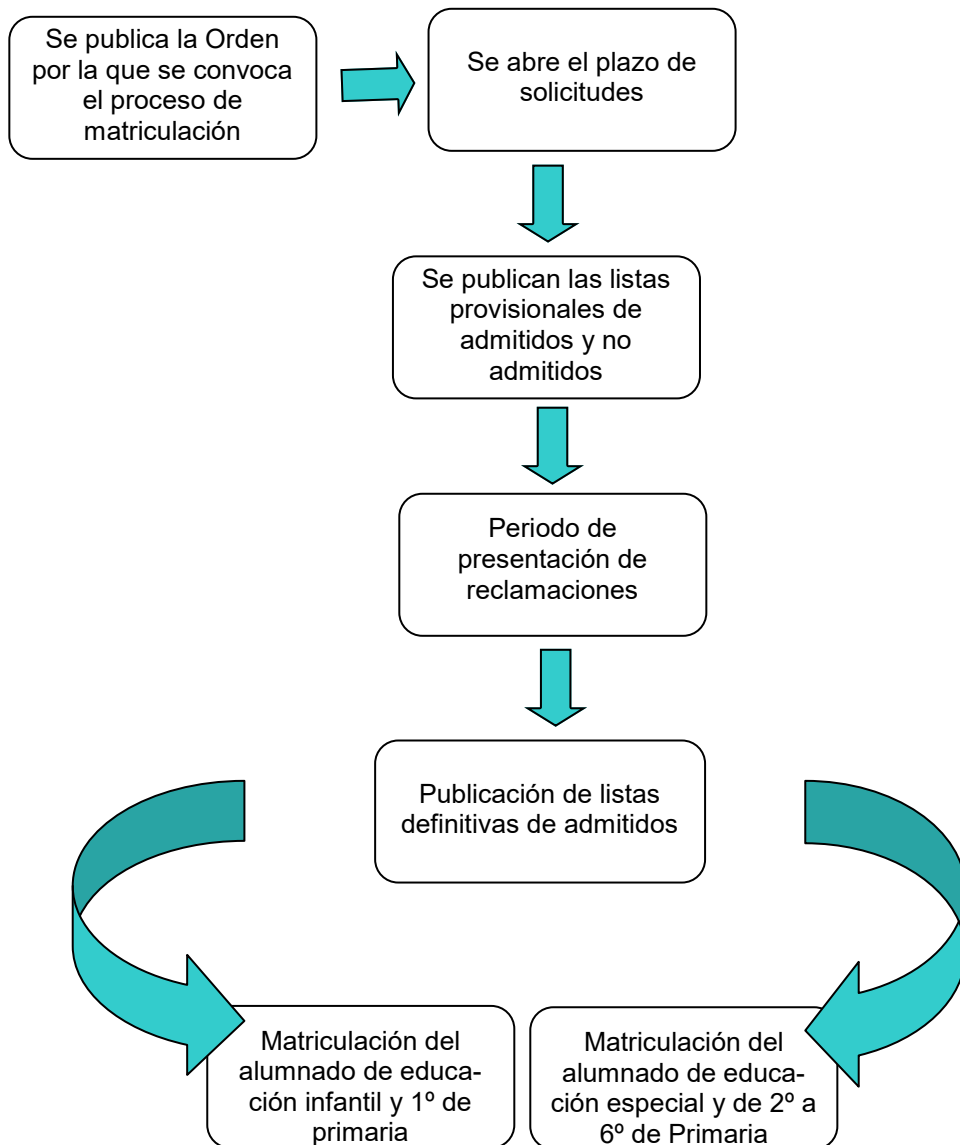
Se publica la Orden por la que se convoca el proceso de matriculación

Se abre el plazo de solicitudes

Se publican las listas provisionales de admitidos y no admitidos

Periodo de presentación de reclamaciones

Publicación de listas definitivas de admitidos

Matriculación del alumnado de educación infantil y 1º de primaria

Matriculación del alumnado de educación especial y de 2º a 6º de Primaria